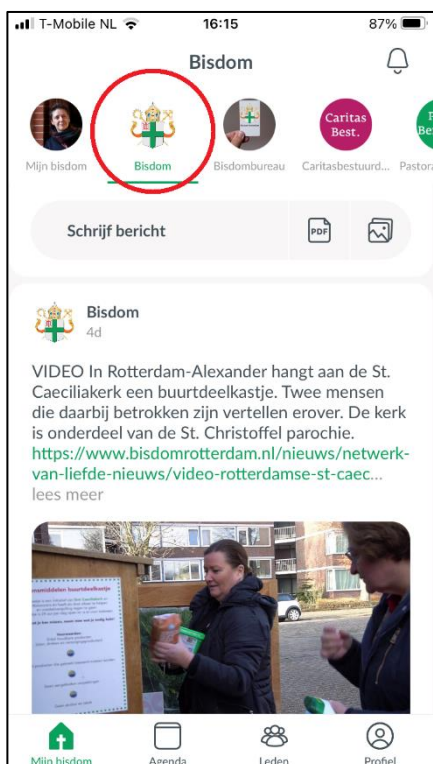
T-Mobile NL 16:15 87%

Bisdom

Caritas Best.

Mijn bisdom Bisdom Bisdombureau Caritasbestuurd... Pastora

Schrijf bericht

PDF

Bisdom
4d

VIDEO In Rotterdam-Alexander hangt aan de St. Caeciliakerk een buurtdeelkastje. Twee mensen die daarbij betrokken zijn vertellen erover. De kerk is onderdeel van de St. Christoffel parochie. https://www.bisdomrotterdam.nl/nieuws/netwerk-van-liefde-nieuws/video-rotterdamse-st-caec...
lees meer

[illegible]

Mijn bisdom Agenda Leden Profiel